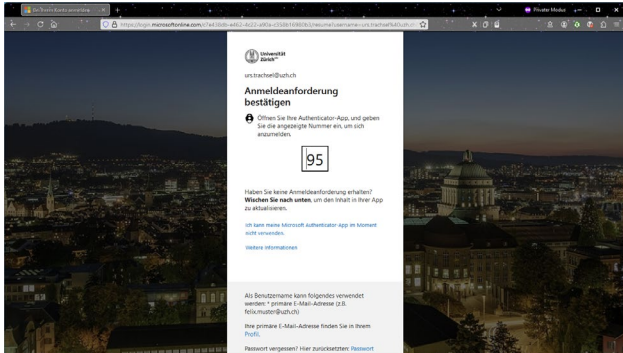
Bei Ihrem Konto anmelden

https://login.microsoftonline.com/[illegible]

Private Modus

Universität Zürich

urs.trachsel@uzh.ch

Anmeldeanforderung bestätigen

Öffnen Sie Ihre Authenticator-App, und geben Sie die angezeigte Nummer ein, um sich anzumelden.

95

Haben Sie keine Anmeldeanforderung erhalten? **Wischen Sie nach unten**, um den Inhalt in Ihrer App zu aktualisieren.

Ich kann meine Microsoft Authenticator App im Moment nicht verwenden.

Weitere Informationen

Als Benutzername kann folgendes verwendet werden: * primäre E-Mail-Adresse (z.B. felix.muster@uzh.ch)

Ihre primäre E-Mail-Adresse finden Sie in Ihrem Profil.

Passwort vergessen? Hier zurücksetzen: Passwort